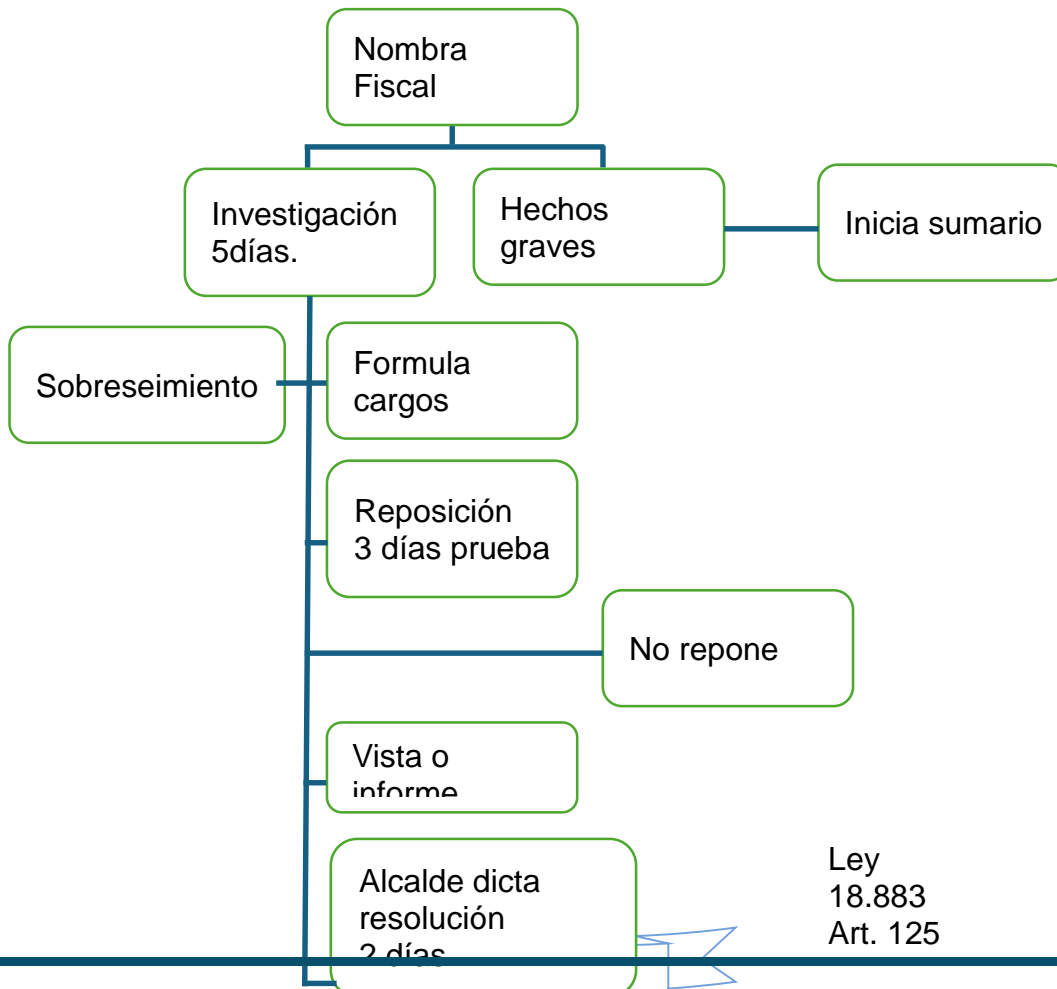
Nombra Fiscal

Investigación 5días.

Hechos graves

Inicia sumario

Sobreseimiento

Formula cargos

Reposición 3 días prueba

No repone

Vista o informe

Alcalde dicta resolución 2 días

Ley 18.883 Art. 125